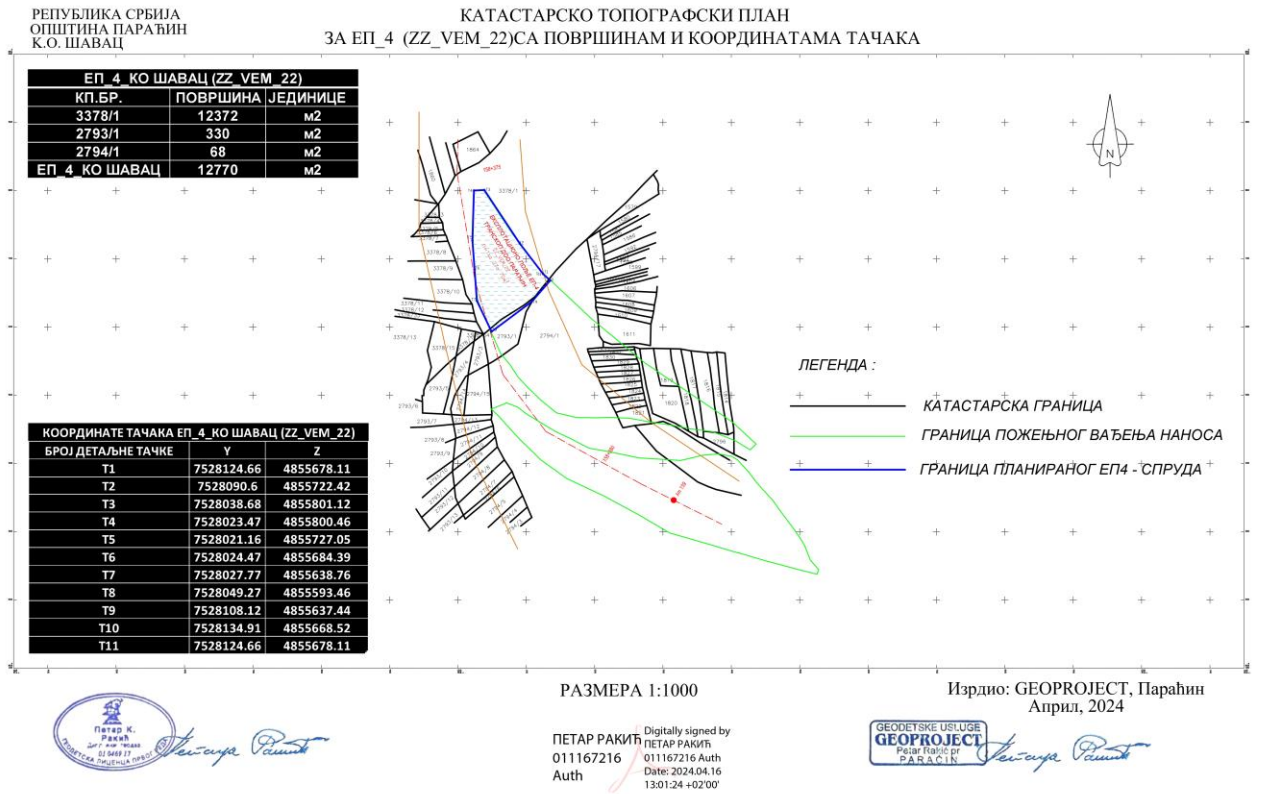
РЕПУБЛИКА СРБИЈА
ОПШТИНА ПАРАЋИН
К.О. ШАВАЦ

КАТАСТАРСКО ТОПОГРАФСКИ ПЛАН
ЗА ЕП_4 (ZZ_VEM_22)СА ПОВРШИНАМ И КООРДИНАТАМА ТАЧАКА

| ЕП_4_КО ШАВАЦ (ZZ_VEM_22) | | |
|---|---|---|
| КП.БР. | ПОВРШИНА | ЈЕДИНИЦЕ |
| 3378/1 | 12372 | м2 |
| 2793/1 | 330 | м2 |
| 2794/1 | 68 | м2 |
| ЕП_4_КО ШАВАЦ | 12770 | м2 |

N

ЛЕГЕНДА :
КАТАСТАРСКА ГРАНИЦА
ГРАНИЦА ПОЖЕЊНОГ ВАЂЕЊА НАНОСА
ГРАНИЦА ПЛАНИРАНОГ ЕП4 - СПРУДА

| КООРДИНАТЕ ТАЧАКА ЕП_4_КО ШАВАЦ (ZZ_VEM_22) | | |
|---|---|---|
| БРОЈ ДЕТАЉНЕ ТАЧКЕ | Y | Z |
| T1 | 7528124.66 | 4855678.11 |
| T2 | 7528090.6 | 4855722.42 |
| T3 | 7528038.68 | 4855801.12 |
| T4 | 7528023.47 | 4855800.46 |
| T5 | 7528021.16 | 4855727.05 |
| T6 | 7528024.47 | 4855684.39 |
| T7 | 7528027.77 | 4855638.76 |
| T8 | 7528049.27 | 4855593.46 |
| T9 | 7528108.12 | 4855637.44 |
| T10 | 7528134.91 | 4855668.52 |
| T11 | 7528124.66 | 4855678.11 |

3378/1 2793/1 2794/1 3378/8 3378/10 3378/11 3378/12 3378/13 3378/15 2793/5 2793/6 2793/7 2793/8 2794/15

РАЗМЕРА 1:1000

Издрио: GEOPROJECT, Параћин
Април, 2024

Петар К. Ракић
ГЕОДЕТСКА ЛИЦЕНЦА ПРВОГ РЕДА
01 0469 17

ПЕТАР РАКИЋ 011167216 Auth
Digitally signed by ПЕТАР РАКИЋ 011167216 Auth
Date: 2024.04.16 13:01:24 +02'00'

GEODETSKE USLUGE
GEOPROJECT
Petar Rakić pr
PARAĆIN